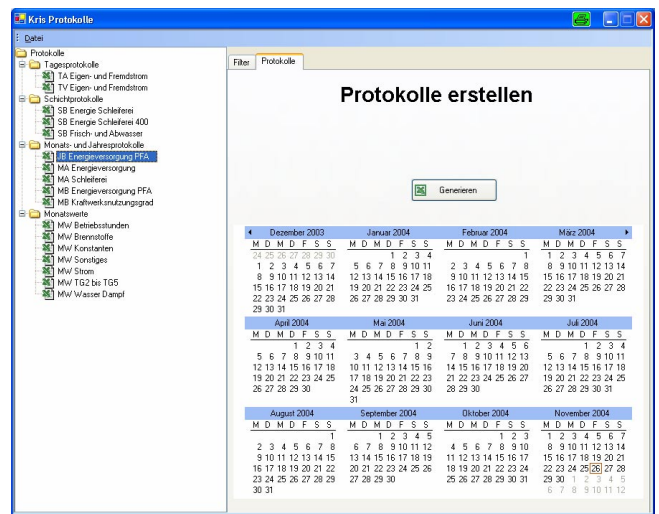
Kris Protokolle

Datei

Protokolle
Tagesprotokolle
TA Eigen- und Fremdstrom
TV Eigen- und Fremdstrom
Schichtprotokolle
SB Energie Schleiferei
SB Energie Schleiferei 400
SB Frisch- und Abwasser
Monats- und Jahresprotokolle
JB Energieversorgung PFA
MA Energieversorgung
MA Schleiferei
MB Energieversorgung PFA
MB Kraftwerksnutzungsgrad
Monatswerte
MW Betriebsstunden
MW Brennstoffe
MW Konstanten
MW Sonstiges
MW Strom
MW TG2 bis TG5
MW Wasser Dampf

Filter | Protokolle

Protokolle erstellen

Generieren

Dezember 2003
M D M D F S S
24 25 26 27 28 29 30
1 2 3 4 5 6 7
8 9 10 11 12 13 14
15 16 17 18 19 20 21
22 23 24 25 26 27 28
29 30 31

Januar 2004
M D M D F S S
1 2 3 4
5 6 7 8 9 10 11
12 13 14 15 16 17 18
19 20 21 22 23 24 25
26 27 28 29 30 31

Februar 2004
M D M D F S S
1
2 3 4 5 6 7 8
9 10 11 12 13 14 15
16 17 18 19 20 21 22
23 24 25 26 27 28 29

März 2004
M D M D F S S
1 2 3 4 5 6 7
8 9 10 11 12 13 14
15 16 17 18 19 20 21
22 23 24 25 26 27 28
29 30 31

April 2004
M D M D F S S
1 2 3 4
5 6 7 8 9 10 11
12 13 14 15 16 17 18
19 20 21 22 23 24 25
26 27 28 29 30

Mai 2004
M D M D F S S
1 2
3 4 5 6 7 8 9
10 11 12 13 14 15 16
17 18 19 20 21 22 23
24 25 26 27 28 29 30
31

Juni 2004
M D M D F S S
1 2 3 4 5 6
7 8 9 10 11 12 13
14 15 16 17 18 19 20
21 22 23 24 25 26 27
28 29 30

Juli 2004
M D M D F S S
1 2 3 4
5 6 7 8 9 10 11
12 13 14 15 16 17 18
19 20 21 22 23 24 25
26 27 28 29 30 31

August 2004
M D M D F S S
1
2 3 4 5 6 7 8
9 10 11 12 13 14 15
16 17 18 19 20 21 22
23 24 25 26 27 28 29
30 31

September 2004
M D M D F S S
1 2 3 4 5
6 7 8 9 10 11 12
13 14 15 16 17 18 19
20 21 22 23 24 25 26
27 28 29 30

Oktober 2004
M D M D F S S
1 2 3
4 5 6 7 8 9 10
11 12 13 14 15 16 17
18 19 20 21 22 23 24
25 26 27 28 29 30 31

November 2004
M D M D F S S
1 2 3 4 5 6 7
8 9 10 11 12 13 14
15 16 17 18 19 20 21
22 23 24 25 26 27 28
29 30 1 2 3 4 5
6 7 8 9 10 11 12